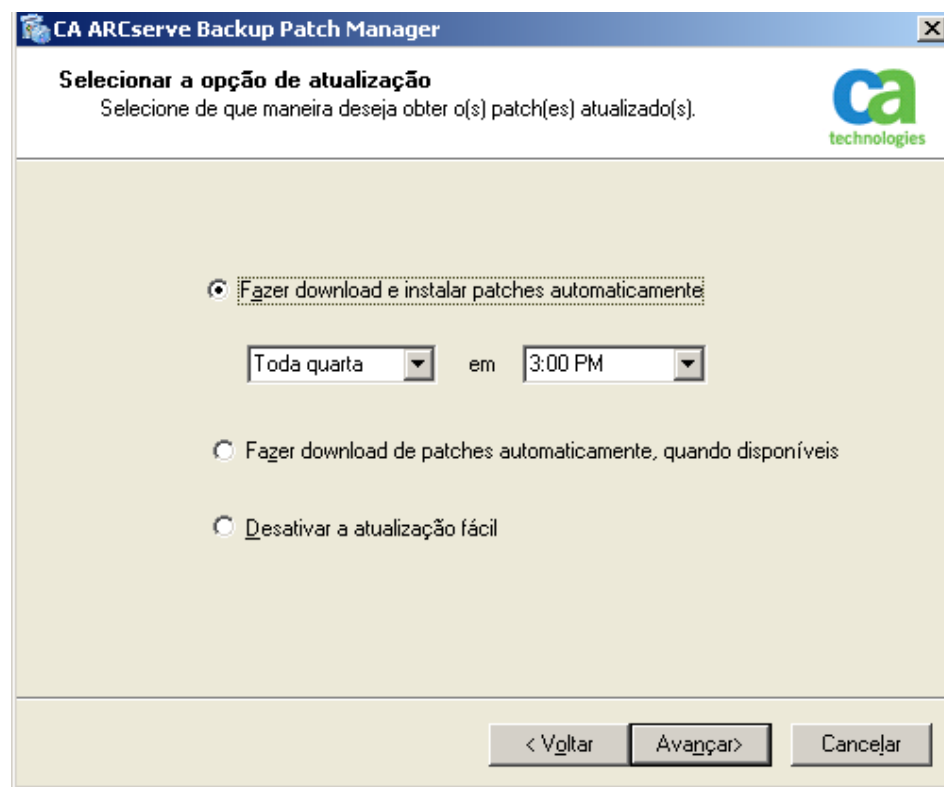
CA ARCserve Backup Patch Manager

Selecionar a opção de atualização
Selecione de que maneira deseja obter o(s) patch(es) atualizado(s).

ca technologies

Fazer download e instalar patches automaticamente

Toda quarta em 3:00 PM

Fazer download de patches automaticamente, quando disponíveis

Desativar a atualização fácil

< Voltar Avançar> Cancelar